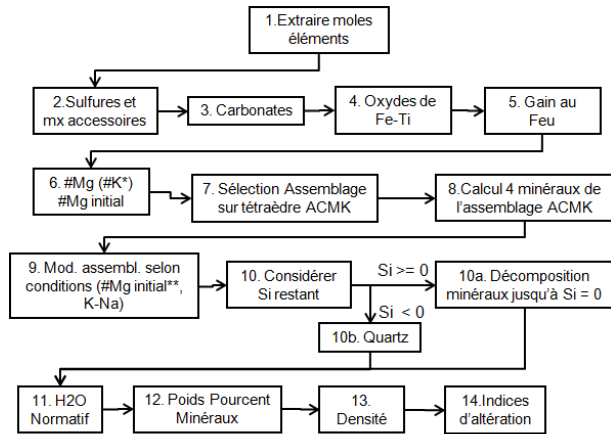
1.Extraire moles éléments

2.Sulfures et mx accessoires

3. Carbonates

4. Oxydes de Fe-Ti

5. Gain au Feu

6. #Mg (#K*) #Mg initial

7. Sélection Assemblage sur tétraèdre ACMK

8.Calcul 4 minéraux de l'assemblage ACMK

9. Mod. assembl. selon conditions (#Mg initial**, K-Na)

10. Considérer Si restant

Si >= 0

10a. Décomposition minéraux jusqu'à Si = 0

Si < 0

10b. Quartz

11. H2O Normatif

12. Poids Pourcent Minéraux

13. Densité

14.Indices d'altération